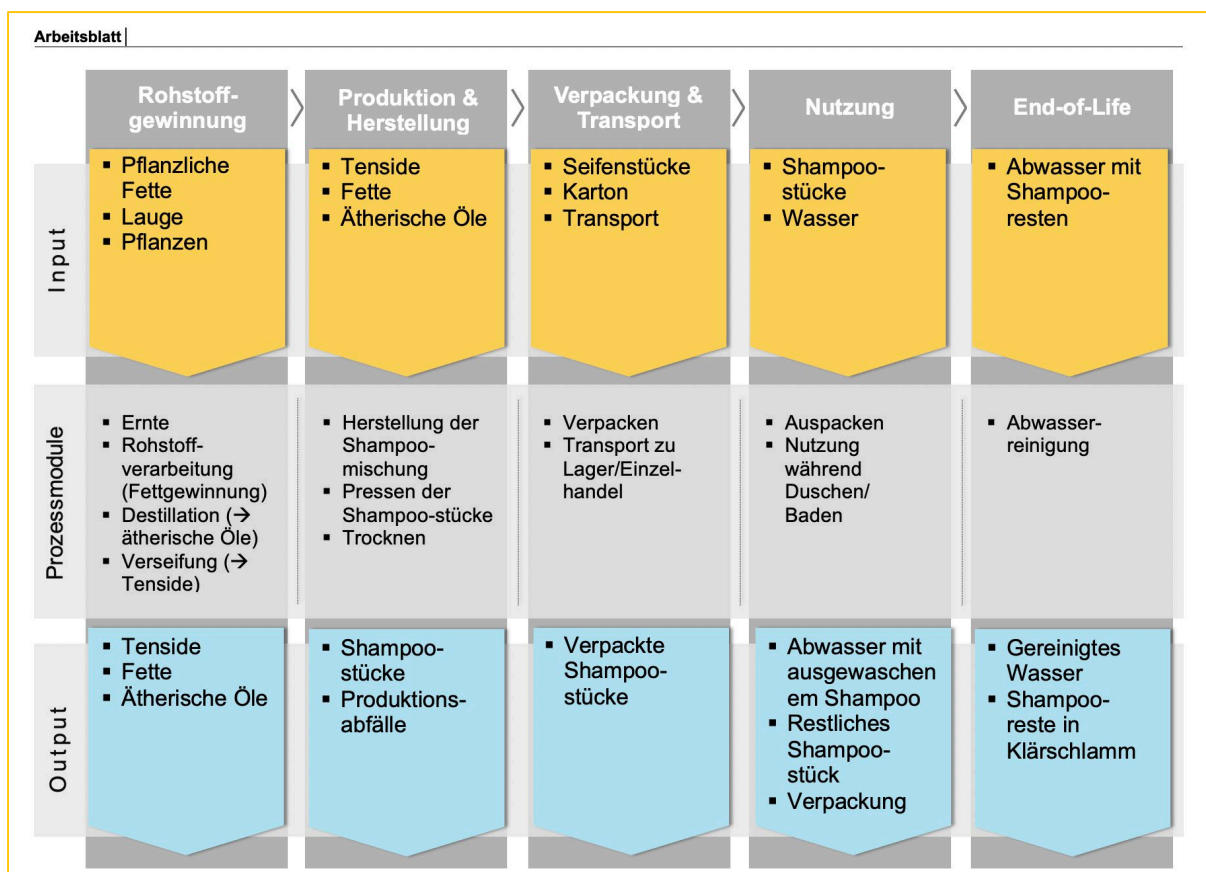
Arbeitsblatt

| | Rohstoffgewinnung | Produktion & Herstellung | Verpackung & Transport | Nutzung | End-of-Life |
|---|---|---|---|---|---|
| Input | ▪ Pflanzliche Fette ▪ Lauge ▪ Pflanzen | ▪ Tenside ▪ Fette ▪ Ätherische Öle | ▪ Seifenstücke ▪ Karton ▪ Transport | ▪ Shampoostücke ▪ Wasser | ▪ Abwasser mit Shampooresten |
| Prozessmodule | ▪ Ernte ▪ Rohstoffverarbeitung (Fettgewinnung) ▪ Destillation (→ ätherische Öle) ▪ Verseifung (→ Tenside) | ▪ Herstellung der Shampoomischung ▪ Pressen der Shampoo-stücke ▪ Trocknen | ▪ Verpacken ▪ Transport zu Lager/Einzelhandel | ▪ Auspacken ▪ Nutzung während Duschen/ Baden | ▪ Abwasserreinigung |
| Output | ▪ Tenside ▪ Fette ▪ Ätherische Öle | ▪ Shampoostücke ▪ Produktionsabfälle | ▪ Verpackte Shampoostücke | ▪ Abwasser mit ausgewaschenem Shampoo ▪ Restliches Shampoostück ▪ Verpackung | ▪ Gereinigtes Wasser ▪ Shampooreste in Klärschlamm |